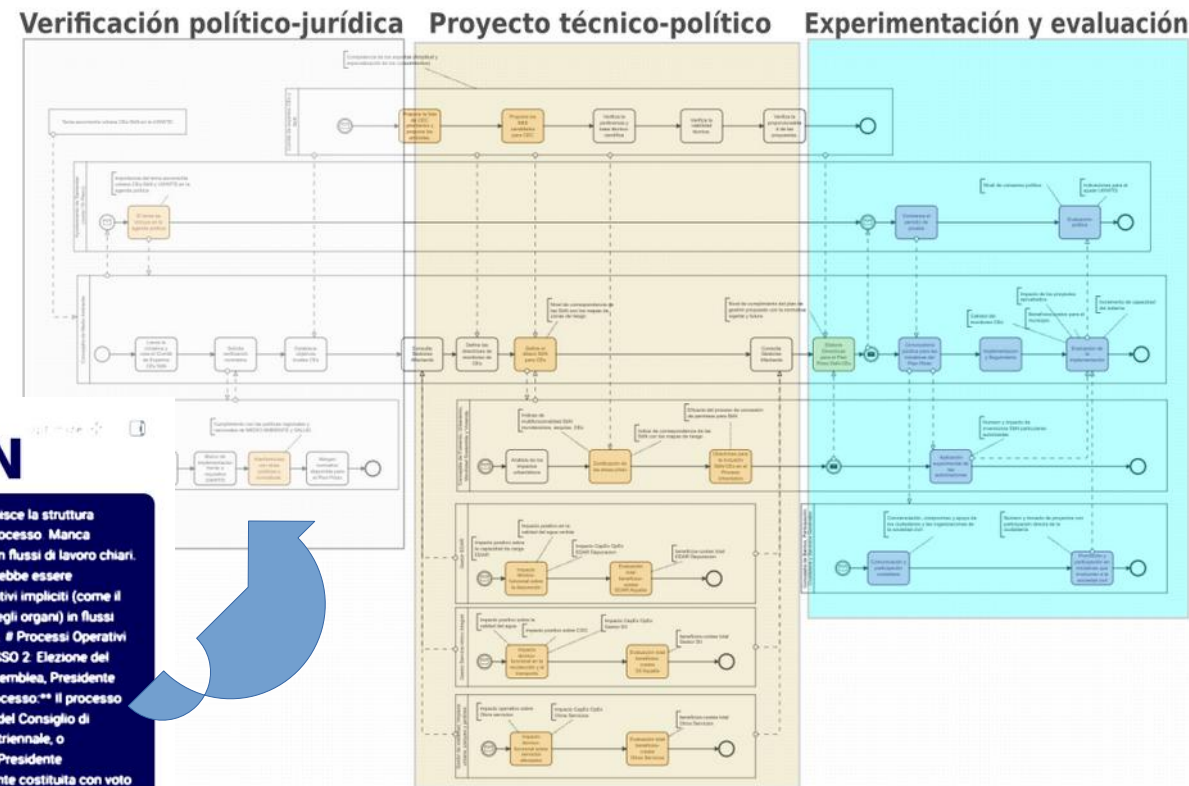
Verificación político-jurídica Proyecto técnico-político Experimentación y evaluación

N

isce la struttura
rocesso. Manca
n flussi di lavoro chiari.
ebbe essere
tivi impliciti (come il
gli organi) in flussi
. # Processi Operativi
SO 2: Elezione del
emblea, Presidente
cesso:** Il processo
del Consiglio di
triennale, o
Presidente
nte costituita con voto